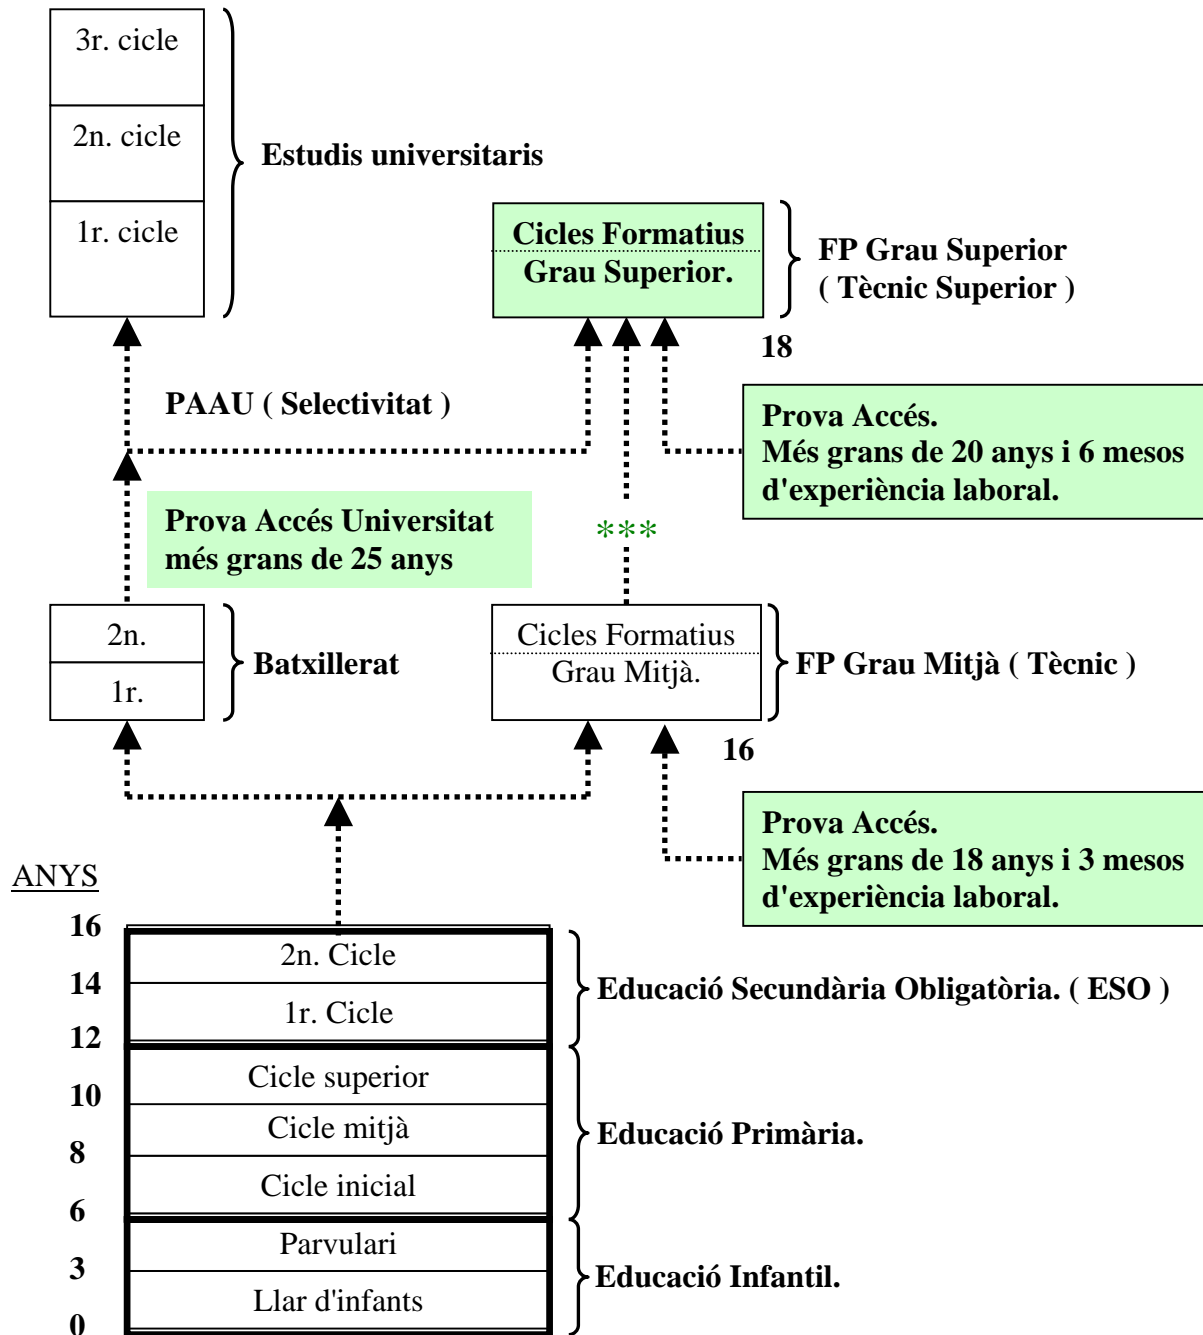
3r. cicle

2n. cicle

1r. cicle

Estudis universitaris

Cicles Formatius
Grau Superior.

FP Grau Superior
( Tècnic Superior )

18

PAAU ( Selectivitat )

Prova Accés.
Més grans de 20 anys i 6 mesos d'experiència laboral.

Prova Accés Universitat
més grans de 25 anys

***

2n.

1r.

Batxillerat

Cicles Formatius
Grau Mitjà.

FP Grau Mitjà ( Tècnic )

16

Prova Accés.
Més grans de 18 anys i 3 mesos d'experiència laboral.

ANYS

16

14

12

10

8

6

3

0

2n. Cicle

1r. Cicle

Educació Secundària Obligatòria. ( ESO )

Cicle superior

Cicle mitjà

Cicle inicial

Educació Primària.

Parvulari

Llar d'infants

Educació Infantil.